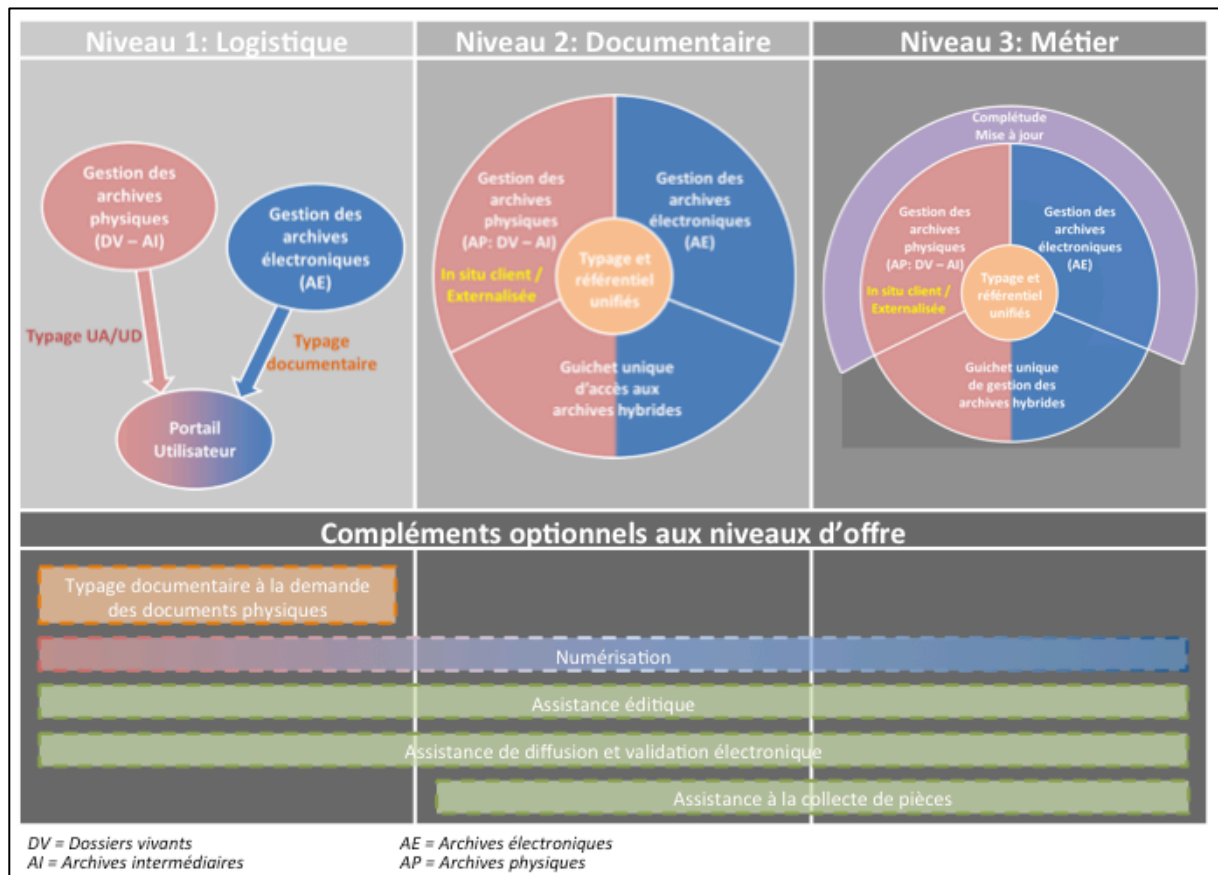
Niveau 1: Logistique

Gestion des archives physiques (DV – AI)

Gestion des archives électroniques (AE)

Typage UA/UD

Typage documentaire

Portail Utilisateur

Niveau 2: Documentaire

Gestion des archives physiques (AP: DV – AI)

Gestion des archives électroniques (AE)

In situ client / Externalisée

Typage et référentiel unifiés

Guichet unique d'accès aux archives hybrides

Niveau 3: Métier

Complétude Mise à jour

Gestion des archives physiques (AP: DV – AI)

Gestion des archives électroniques (AE)

In situ client / Externalisée

Typage et référentiel unifiés

Guichet unique de gestion des archives hybrides

Compléments optionnels aux niveaux d'offre

Typage documentaire à la demande des documents physiques

Numérisation

Assistance éditique

Assistance de diffusion et validation électronique

Assistance à la collecte de pièces

DV = Dossiers vivants
AI = Archives intermédiaires
AE = Archives électroniques
AP = Archives physiques